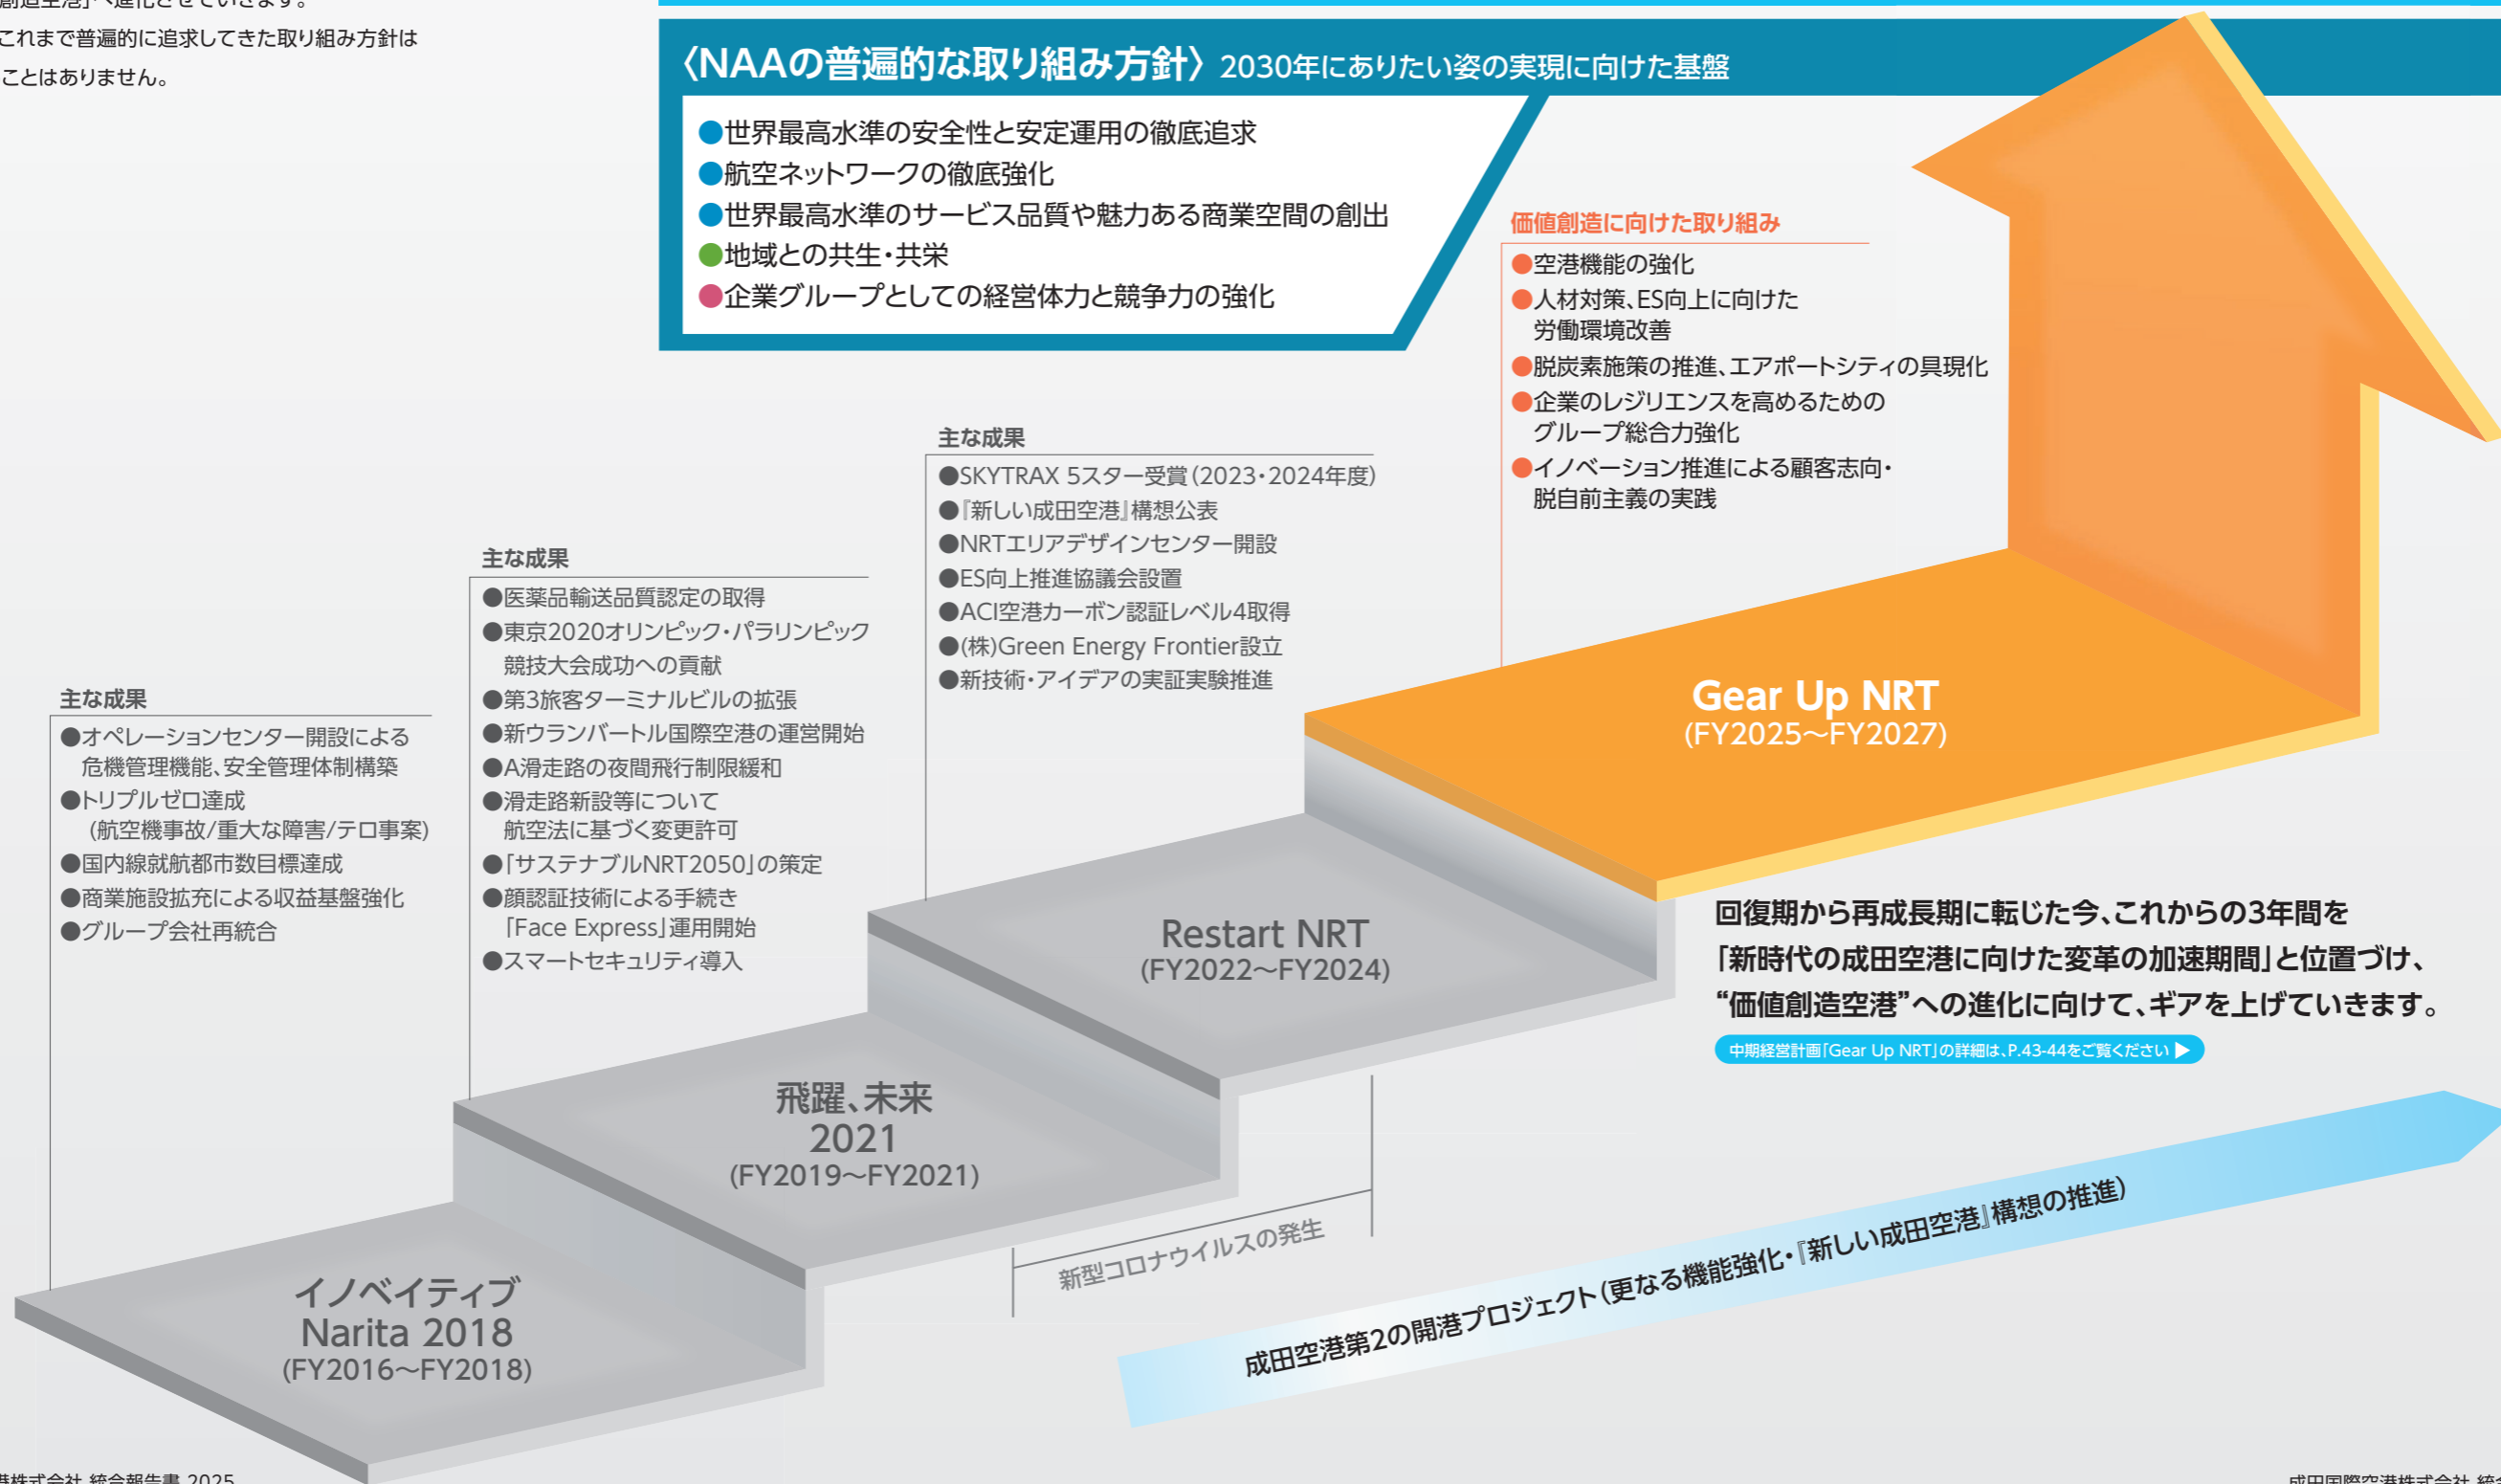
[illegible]創造空港」へ進化させていきます。
これまで普遍的に追求してきた取り組み方針は
ことはありません。

〈NAAの普遍的な取り組み方針〉2030年にありたい姿の実現に向けた基盤
●世界最高水準の安全性と安定運用の徹底追求
●航空ネットワークの徹底強化
●世界最高水準のサービス品質や魅力ある商業空間の創出
●地域との共生・共栄
●企業グループとしての経営体力と競争力の強化

価値創造に向けた取り組み
●空港機能の強化
●人材対策、ES向上に向けた労働環境改善
●脱炭素施策の推進、エアポートシティの具現化
●企業のレジリエンスを高めるためのグループ総合力強化
●イノベーション推進による顧客志向・脱自前主義の実践

主な成果
●SKYTRAX 5スター受賞(2023・2024年度)
●『新しい成田空港』構想公表
●NRTエリアデザインセンター開設
●ES向上推進協議会設置
●ACI空港カーボン認証レベル4取得
●(株)Green Energy Frontier設立
●新技術・アイデアの実証実験推進

主な成果
●医薬品輸送品質認定の取得
●東京2020オリンピック・パラリンピック競技大会成功への貢献
●第3旅客ターミナルビルの拡張
●新ウランバートル国際空港の運営開始
●A滑走路の夜間飛行制限緩和
●滑走路新設等について航空法に基づく変更許可
●「サステナブルNRT2050」の策定
●顔認証技術による手続き「Face Express」運用開始
●スマートセキュリティ導入

主な成果
●オペレーションセンター開設による危機管理機能、安全管理体制構築
●トリプルゼロ達成(航空機事故/重大な障害/テロ事案)
●国内線就航都市数目標達成
●商業施設拡充による収益基盤強化
●グループ会社再統合

Gear Up NRT
(FY2025～FY2027)

Restart NRT
(FY2022～FY2024)

飛躍、未来
2021
(FY2019～FY2021)

イノベイティブ
Narita 2018
(FY2016～FY2018)

回復期から再成長期に転じた今、これからの3年間を「新時代の成田空港に向けた変革の加速期間」と位置づけ、“価値創造空港”への進化に向けて、ギアを上げていきます。

中期経営計画「Gear Up NRT」の詳細は、P.43-44をご覧ください ▶

新型コロナウイルスの発生

成田空港第2の開港プロジェクト(更なる機能強化・『新しい成田空港』構想の推進)

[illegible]港株式会社 統合報告書 2025
成田国際空港株式会社 統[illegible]